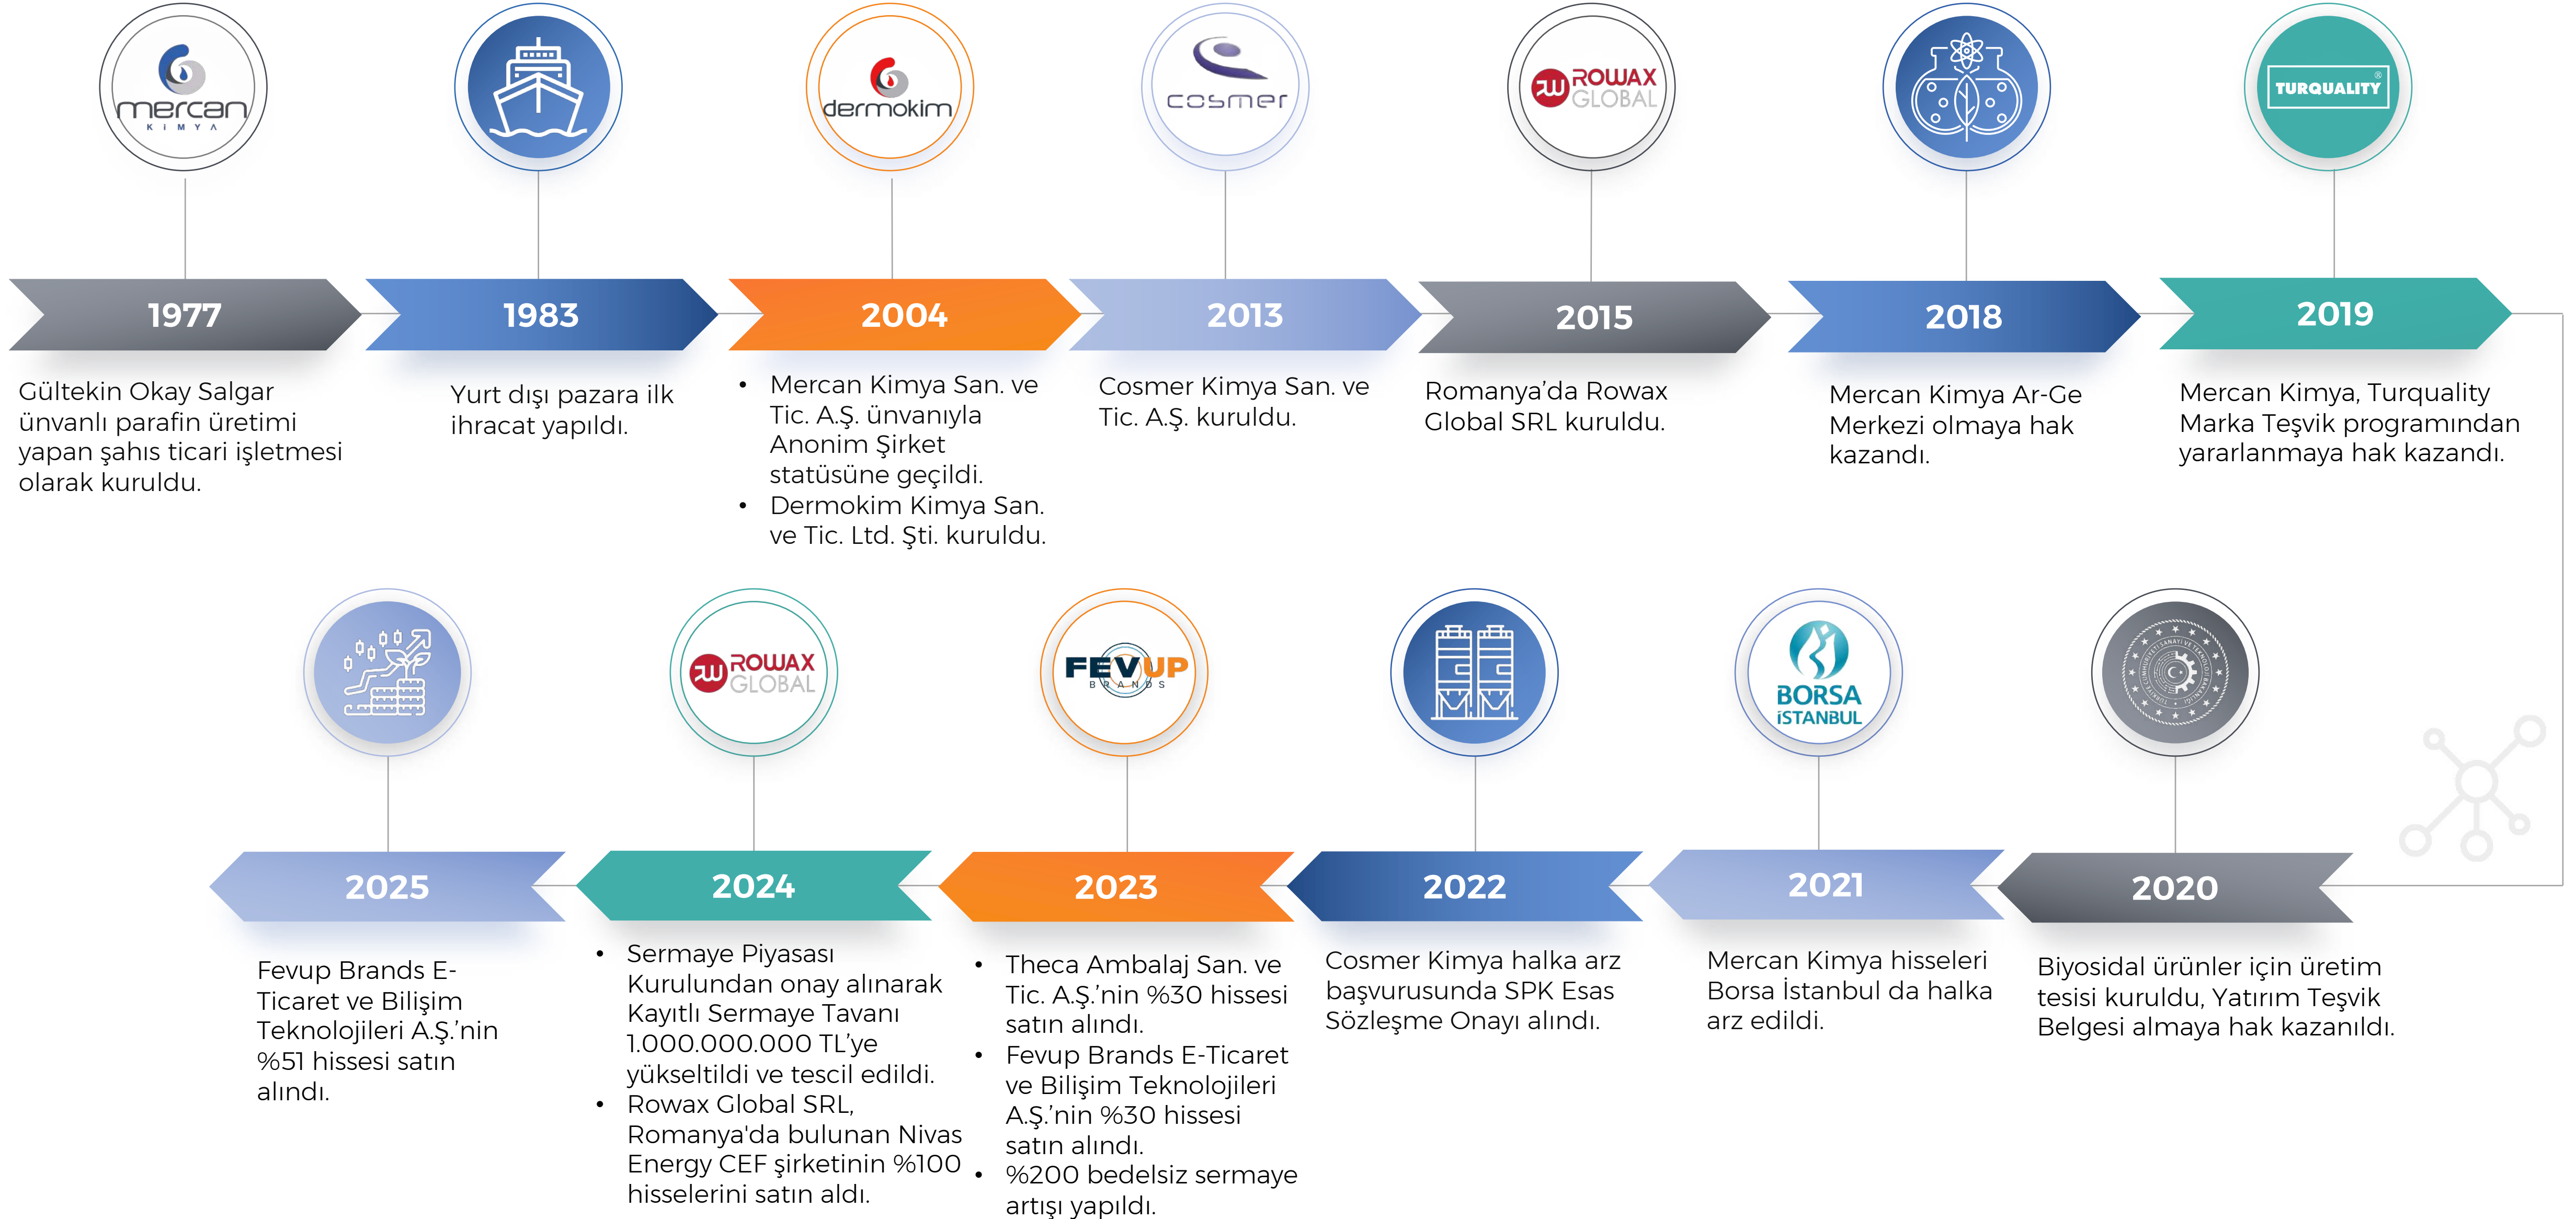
mercan KIMYA

dermokim

cosmer

ROWAX GLOBAL

TURQUALITY

1977

Gültekin Okay Salgar ünvanlı parafin üretimi yapan şahıs ticari işletmesi olarak kuruldu.

1983

Yurt dışı pazara ilk ihracat yapıldı.

2004

- Mercan Kimya San. ve Tic. A.Ş. ünvanıyla Anonim Şirket statüsüne geçildi.
- Dermokim Kimya San. ve Tic. Ltd. Şti. kuruldu.

2013

Cosmer Kimya San. ve Tic. A.Ş. kuruldu.

2015

Romanya'da Rowax Global SRL kuruldu.

2018

Mercan Kimya Ar-Ge Merkezi olmaya hak kazandı.

2019

Mercan Kimya, Turquality Marka Teşvik programından yararlanmaya hak kazandı.

ROWAX GLOBAL

FEVUP BRANDS

BORSA İSTANBUL

2025

Fevup Brands E-Ticaret ve Bilişim Teknolojileri A.Ş.'nin %51 hissesi satın alındı.

2024

- Sermaye Piyasası Kurulundan onay alınarak Kayıtlı Sermaye Tavanı 1.000.000.000 TL'ye yükseltildi ve tescil edildi.
- Rowax Global SRL, Romanya'da bulunan Nivas Energy CEF şirketinin %100 hisselerini satın aldı.

2023

- Theca Ambalaj San. ve Tic. A.Ş.'nin %30 hissesi satın alındı.
- Fevup Brands E-Ticaret ve Bilişim Teknolojileri A.Ş.'nin %30 hissesi satın alındı.
- %200 bedelsiz sermaye artışı yapıldı.

2022

Cosmer Kimya halka arz başvurusunda SPK Esas Sözleşme Onayı alındı.

2021

Mercan Kimya hisseleri Borsa İstanbul da halka arz edildi.

2020

Biyosidal ürünler için üretim tesisi kuruldu, Yatırım Teşvik Belgesi almaya hak kazanıldı.